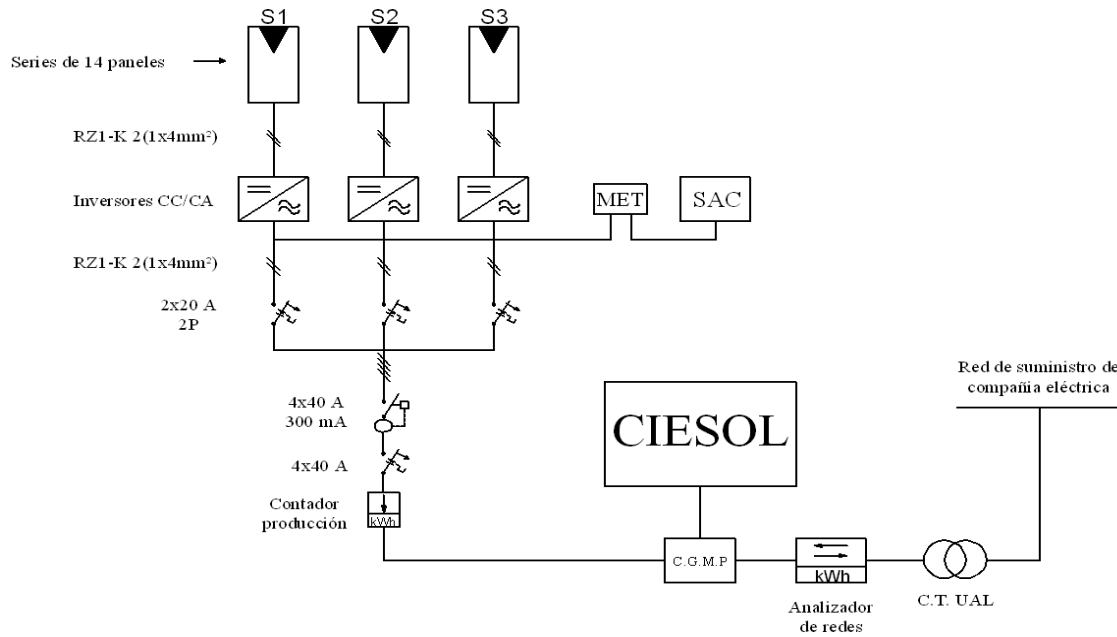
S1
S2
S3

Series de 14 paneles

RZ1-K 2(1x4mm²)

Inversores CC/CA

MET

SAC

RZ1-K 2(1x4mm²)

2x20 A
2P

4x40 A
300 mA

4x40 A

Contador producción

kWh

CIESOL

C.G.M.P

kWh

Analizador de redes

C.T. UAL

Red de suministro de compañía eléctrica